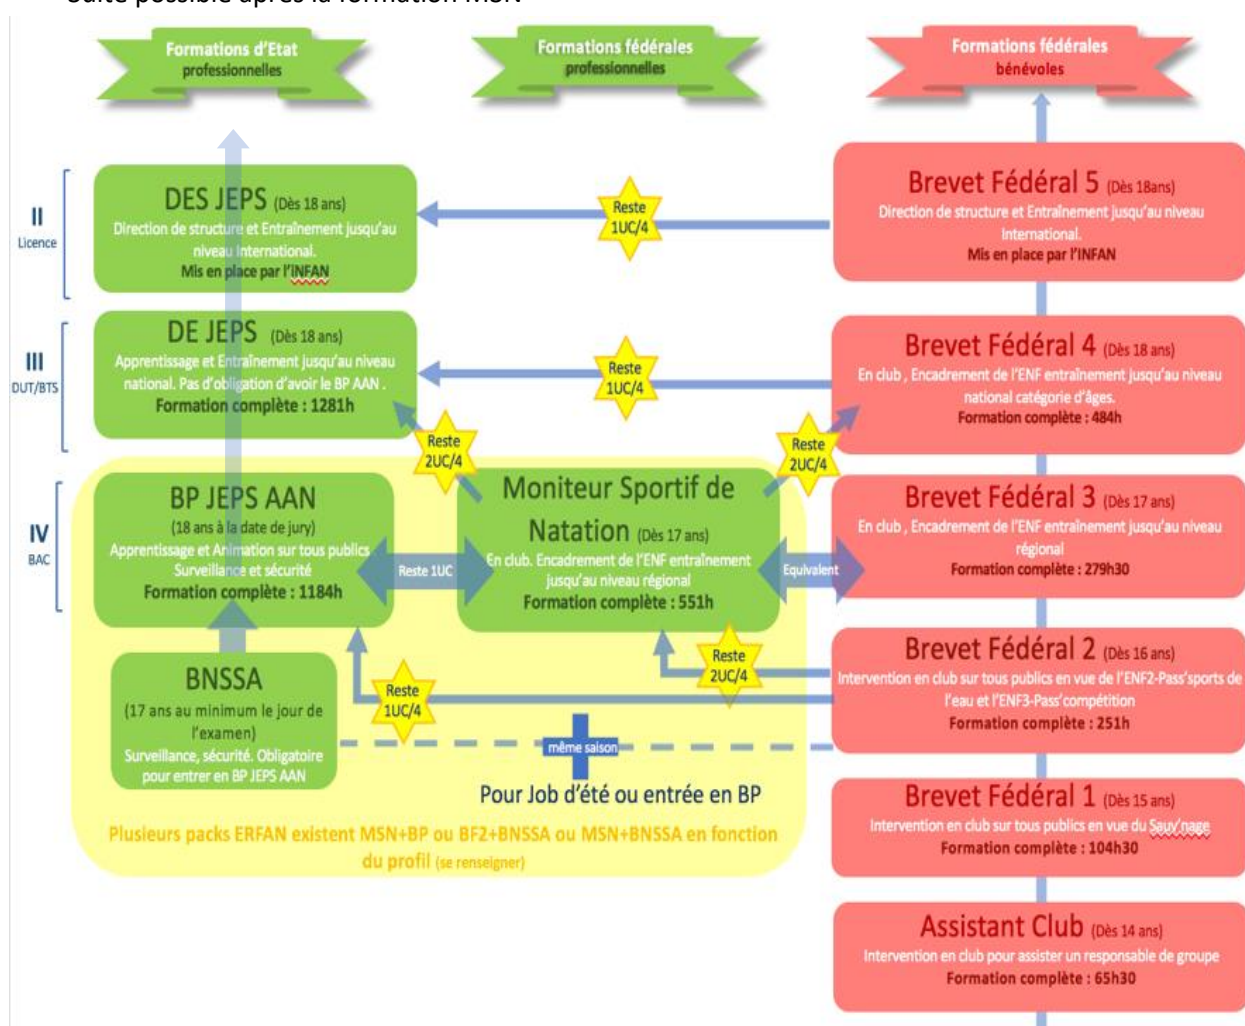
Formations d'Etat professionnelles

Formations fédérales professionnelles

Formations fédérales bénévoles

II
Licence

III
DUT/BTS

IV
BAC

DES JEPS (Dès 18 ans)
Direction de structure et Entraînement jusqu'au niveau International.
Mis en place par l'INFAN

Reste 1UC/4

Brevet Fédéral 5 (Dès 18ans)
Direction de structure et Entraînement jusqu'au niveau International.
Mis en place par l'INFAN

DE JEPS (Dès 18 ans)
Apprentissage et Entraînement jusqu'au niveau national. Pas d'obligation d'avoir le BP AAN .
Formation complète : 1281h

Reste 1UC/4

Brevet Fédéral 4 (Dès 18 ans)
En club , Encadrement de l'ENF entraînement jusqu'au niveau national catégorie d'âges.
Formation complète : 484h

Reste 2UC/4

Reste 2UC/4

BP JEPS AAN
(18 ans à la date de jury)
Apprentissage et Animation sur tous publics
Surveillance et sécurité
Formation complète : 1184h

Reste 1UC

Moniteur Sportif de Natation (Dès 17 ans)
En club. Encadrement de l'ENF entraînement jusqu'au niveau régional
Formation complète : 551h

Equivalent

Brevet Fédéral 3 (Dès 17 ans)
En club , Encadrement de l'ENF entraînement jusqu'au niveau régional
Formation complète : 279h30

BNSSA
(17 ans au minimum le jour de l'examen)
Surveillance, sécurité. Obligatoire pour entrer en BP JEPS AAN

Reste 1UC/4

Reste 2UC/4

Brevet Fédéral 2 (Dès 16 ans)
Intervention en club sur tous publics en vue de l'ENF2-Pass'sports de l'eau et l'ENF3-Pass'compétition
Formation complète : 251h

même saison

Pour Job d'été ou entrée en BP

Plusieurs packs ERFAN existent MSN+BP ou BF2+BNSSA ou MSN+BNSSA en fonction du profil (se renseigner)

Brevet Fédéral 1 (Dès 15 ans)
Intervention en club sur tous publics en vue du Sauv'nage
Formation complète : 104h30

Assistant Club (Dès 14 ans)
Intervention en club pour assister un responsable de groupe
Formation complète : 65h30